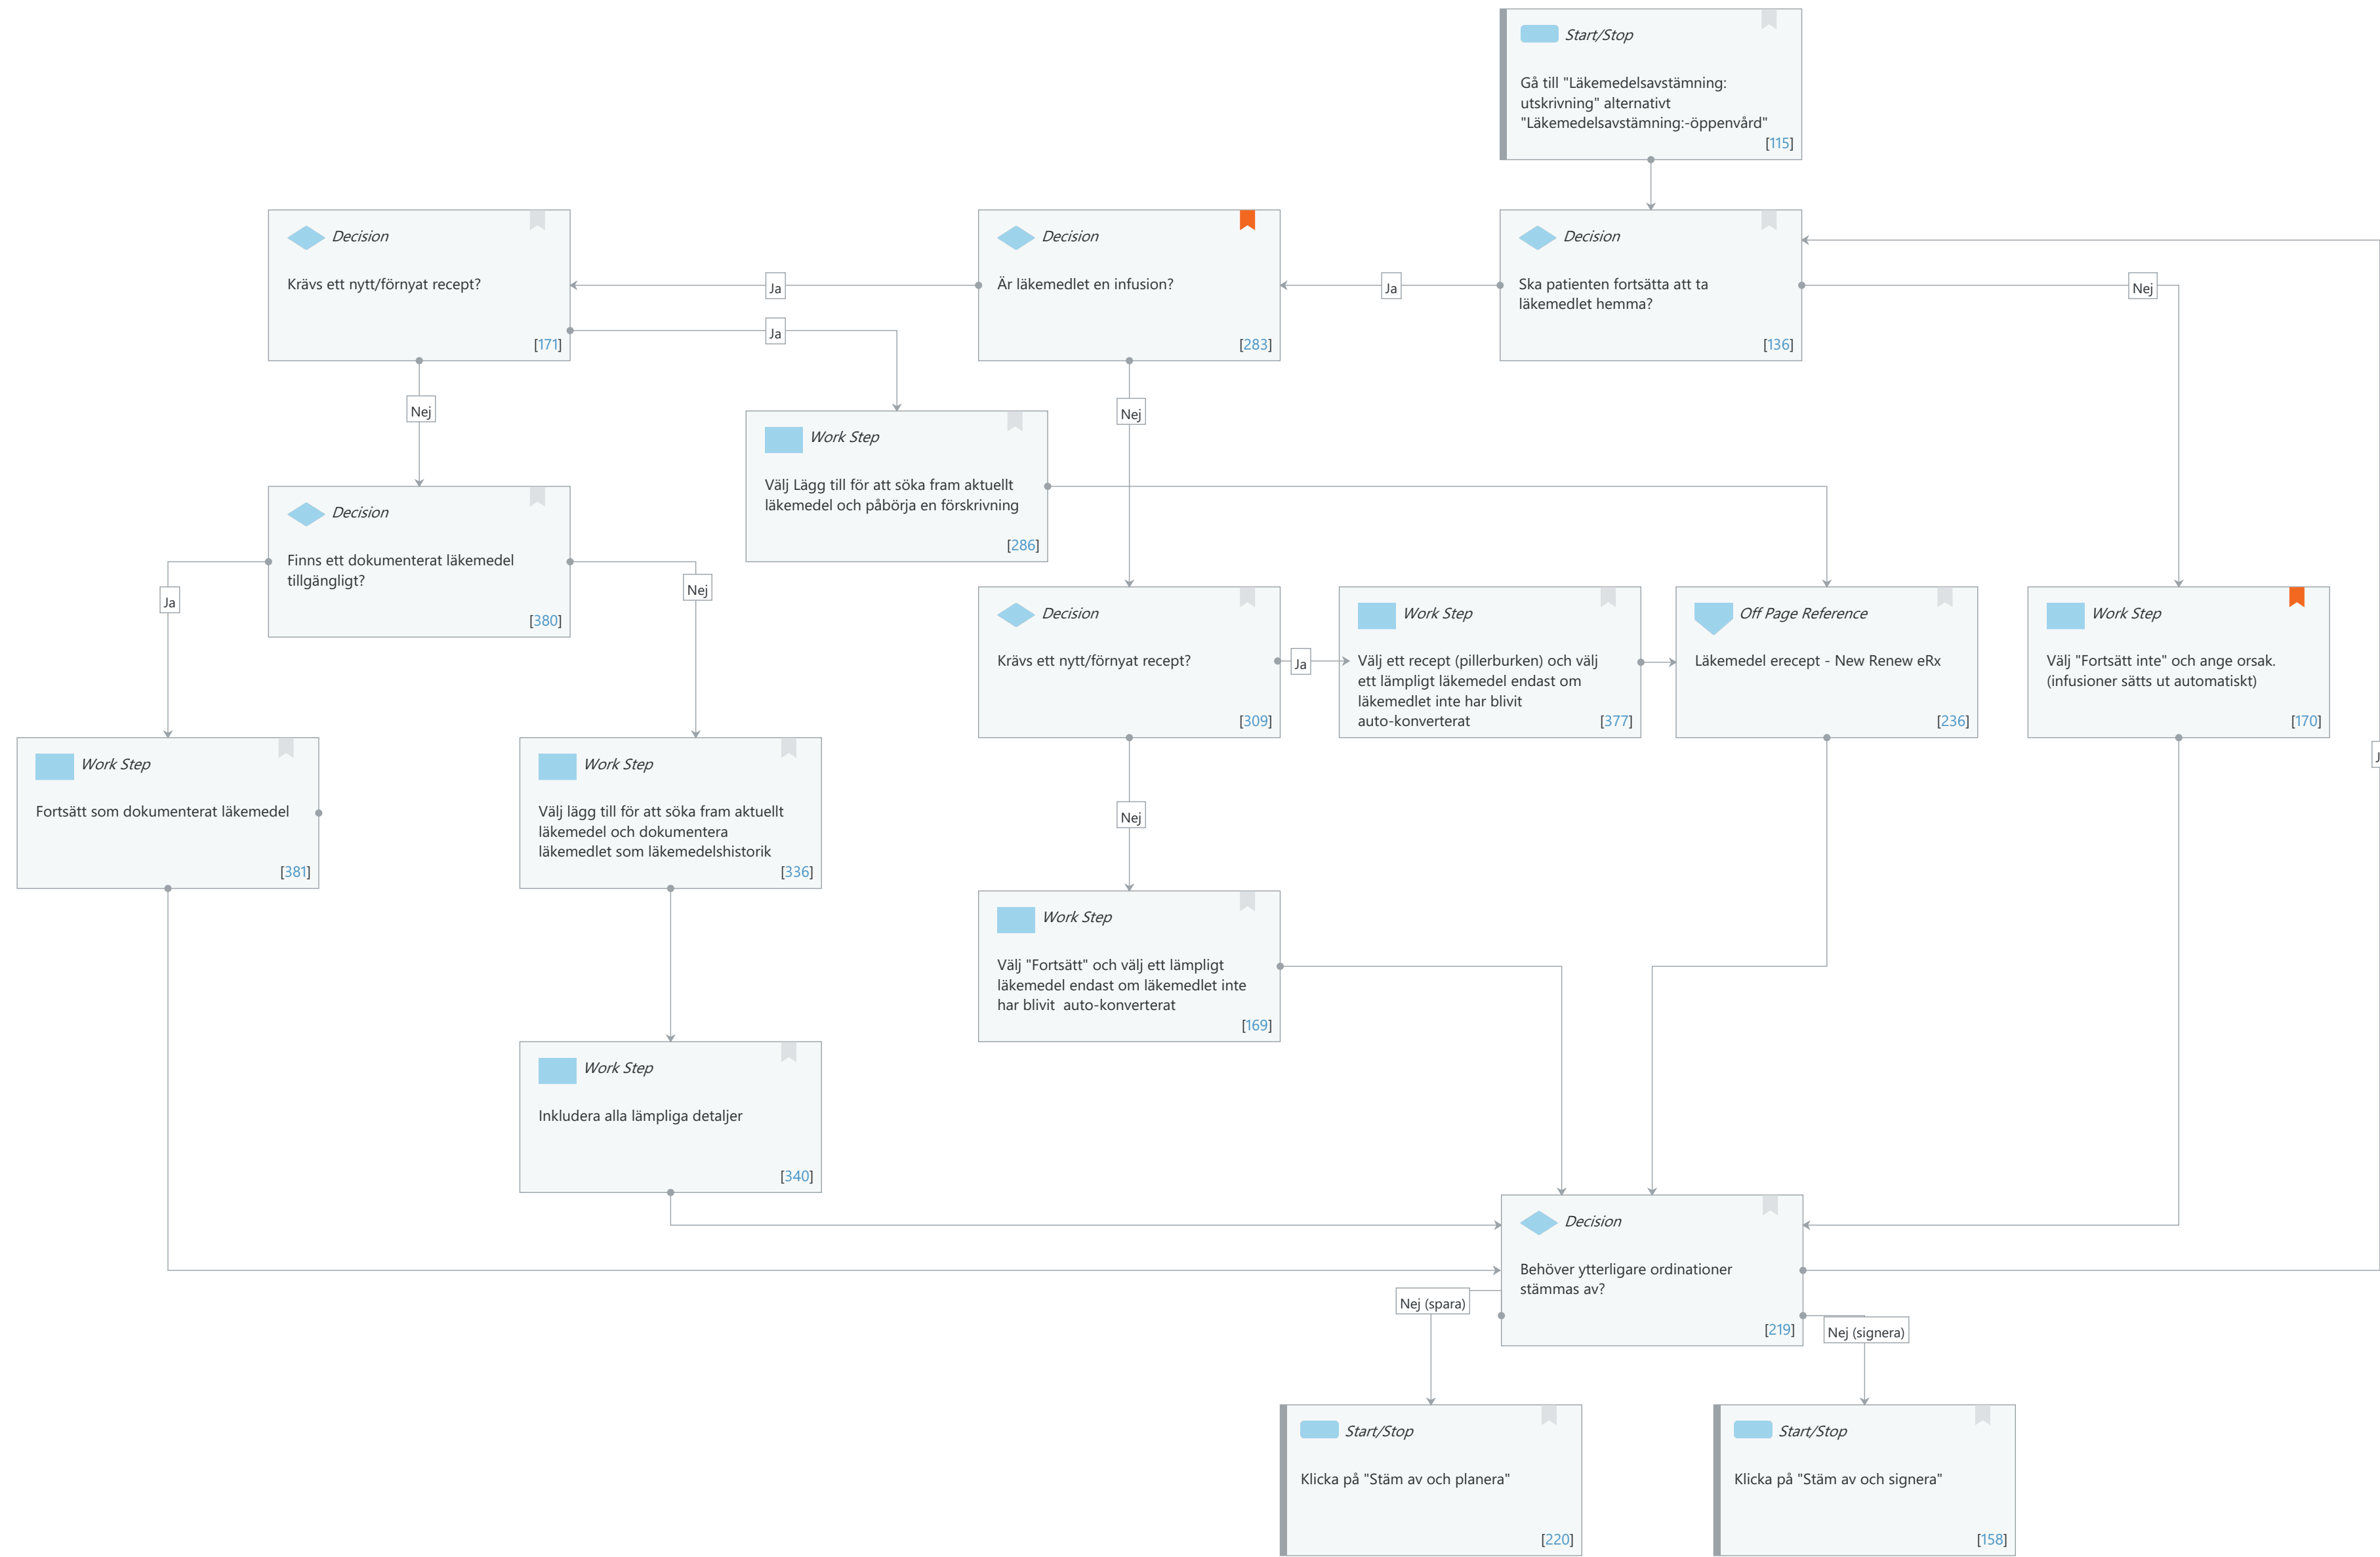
Start/Stop

Gå till "Läkemedelsavstämning: utskrivning" alternativt "Läkemedelsavstämning:-öppenvård"

[115]

Decision

Krävs ett nytt/förnyat recept?

[171]

Decision

Är läkemedlet en infusion?

[283]

Decision

Ska patienten fortsätta att ta läkemedlet hemma?

[136]

Ja

Ja

Ja

Nej

Nej

Nej

Work Step

Välj Lägg till för att söka fram aktuellt läkemedel och påbörja en förskrivning

[286]

Decision

Finns ett dokumenterat läkemedel tillgängligt?

[380]

Ja

Nej

Decision

Krävs ett nytt/förnyat recept?

[309]

Ja

Work Step

Välj ett recept (pillerburken) och välj ett lämpligt läkemedel endast om läkemedlet inte har blivit auto-konverterat

[377]

Off Page Reference

Läkemedel erecept - New Renew eRx

[236]

Work Step

Välj "Fortsätt inte" och ange orsak. (infusioner sätts ut automatiskt)

[170]

Work Step

Fortsätt som dokumenterat läkemedel

[381]

Work Step

Välj lägg till för att söka fram aktuellt läkemedel och dokumentera läkemedlet som läkemedelshistorik

[336]

Nej

Work Step

Välj "Fortsätt" och välj ett lämpligt läkemedel endast om läkemedlet inte har blivit auto-konverterat

[169]

Work Step

Inkludera alla lämpliga detaljer

[340]

Decision

Behöver ytterligare ordinationer stämmas av?

[219]

Nej (spara)

Nej (signera)

Start/Stop

Klicka på "Stäm av och planera"

[220]

Start/Stop

Klicka på "Stäm av och signera"

[158]